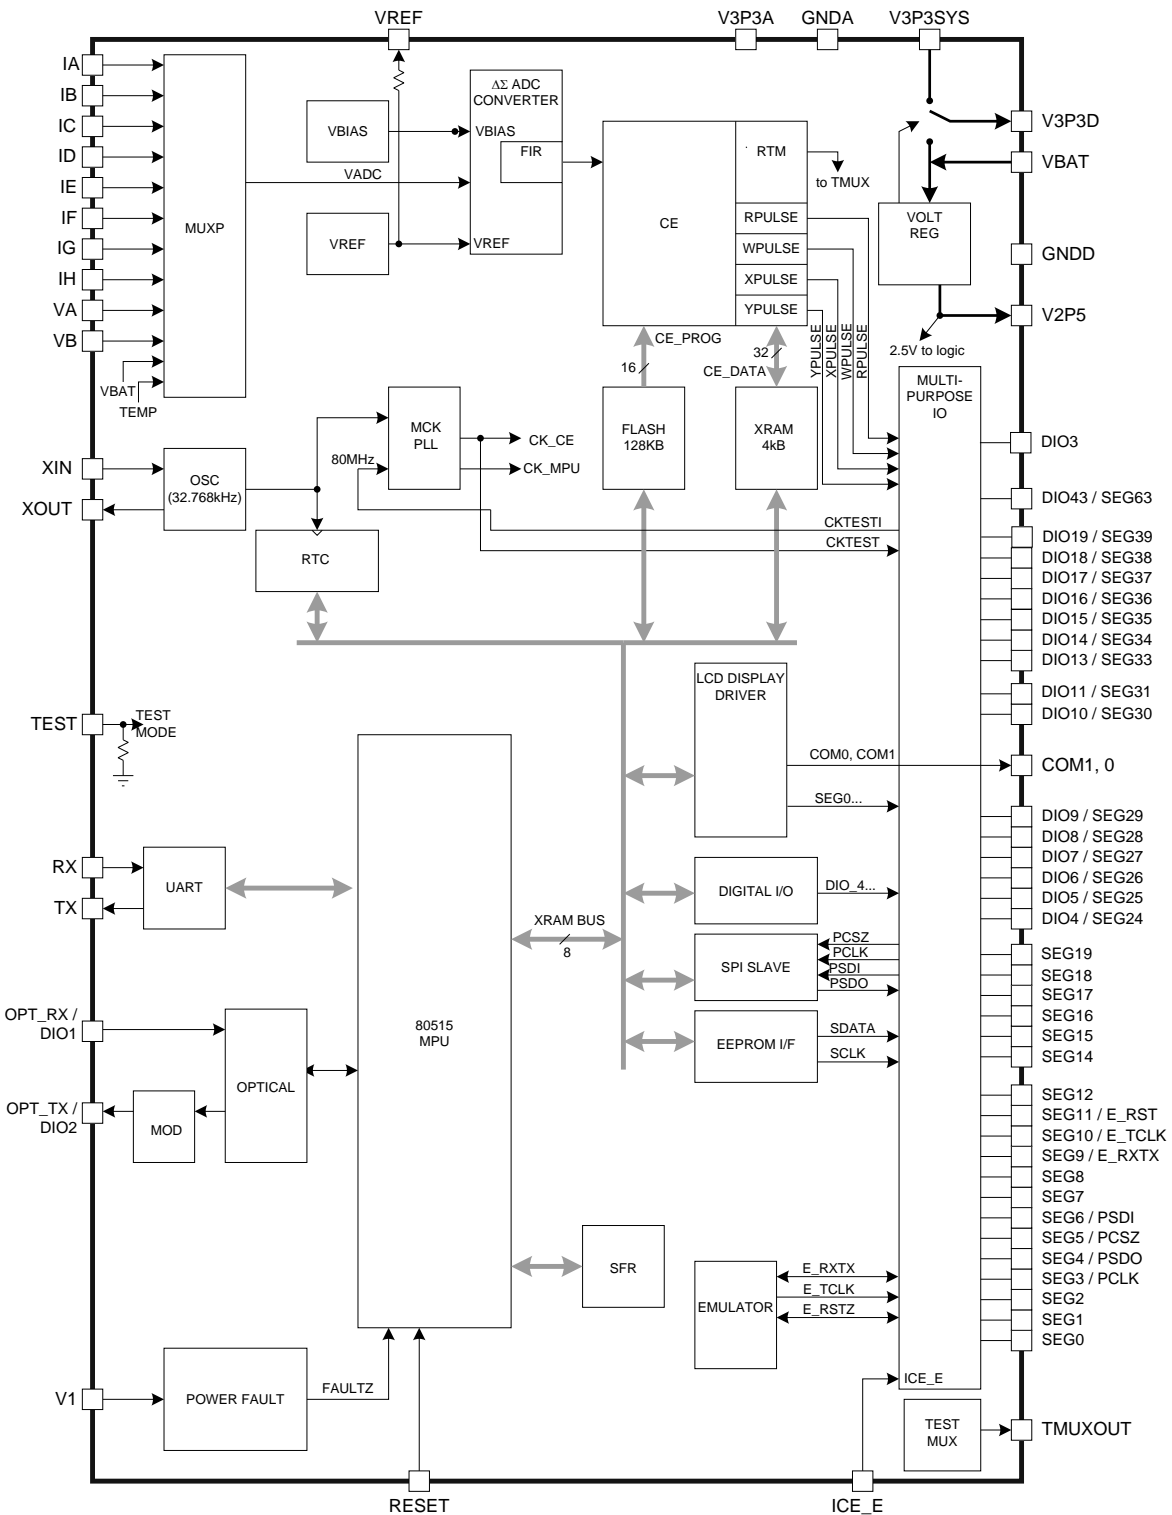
VREF
V3P3A
GNDA
V3P3SYS
IA
IB
IC
ID
IE
IF
IG
IH
VA
VB
VBAT
TEMP
MUXP
VBIAS
VREF
VADC
$\Delta\Sigma$ ADC CONVERTER
VBIAS
FIR
VREF
CE
RTM
to TMUX
RPULSE
WPULSE
XPULSE
YPULSE
V3P3D
VBAT
VOLT REG
GNDD
V2P5
2.5V to logic
CE_PROG
16
32
CE_DATA
YPULSE
XPULSE
WPULSE
RPULSE
MULTI-PURPOSE IO
XIN
XOUT
OSC (32.768kHz)
80MHz
MCK PLL
CK_CE
CK_MPU
FLASH 128KB
XRAM 4kB
DIO3
DIO43 / SEG63
CKTESTI
CKTEST
RTC
DIO19 / SEG39
DIO18 / SEG38
DIO17 / SEG37
DIO16 / SEG36
DIO15 / SEG35
DIO14 / SEG34
DIO13 / SEG33
LCD DISPLAY DRIVER
TEST
TEST MODE
DIO11 / SEG31
DIO10 / SEG30
COM0, COM1
COM1, 0
SEG0...
DIO9 / SEG29
DIO8 / SEG28
DIO7 / SEG27
DIO6 / SEG26
DIO5 / SEG25
DIO4 / SEG24
RX
TX
UART
DIGITAL I/O
DIO_4...
XRAM BUS
8
PCSZ
PCLK
PSDI
PSDO
SPI SLAVE
SEG19
SEG18
SEG17
SEG16
SEG15
SEG14
OPT_RX / DIO1
OPT_TX / DIO2
OPTICAL
MOD
80515 MPU
EEPROM I/F
SDATA
SCLK
SEG12
SEG11 / E_RST
SEG10 / E_TCLK
SEG9 / E_RXTX
SEG8
SEG7
SEG6 / PSDI
SEG5 / PCSZ
SEG4 / PSDO
SEG3 / PCLK
SEG2
SEG1
SEG0
SFR
EMULATOR
E_RXTX
E_TCLK
E_RSTZ
ICE_E
V1
POWER FAULT
FAULTZ
TEST MUX
TMUXOUT
RESET
ICE_E